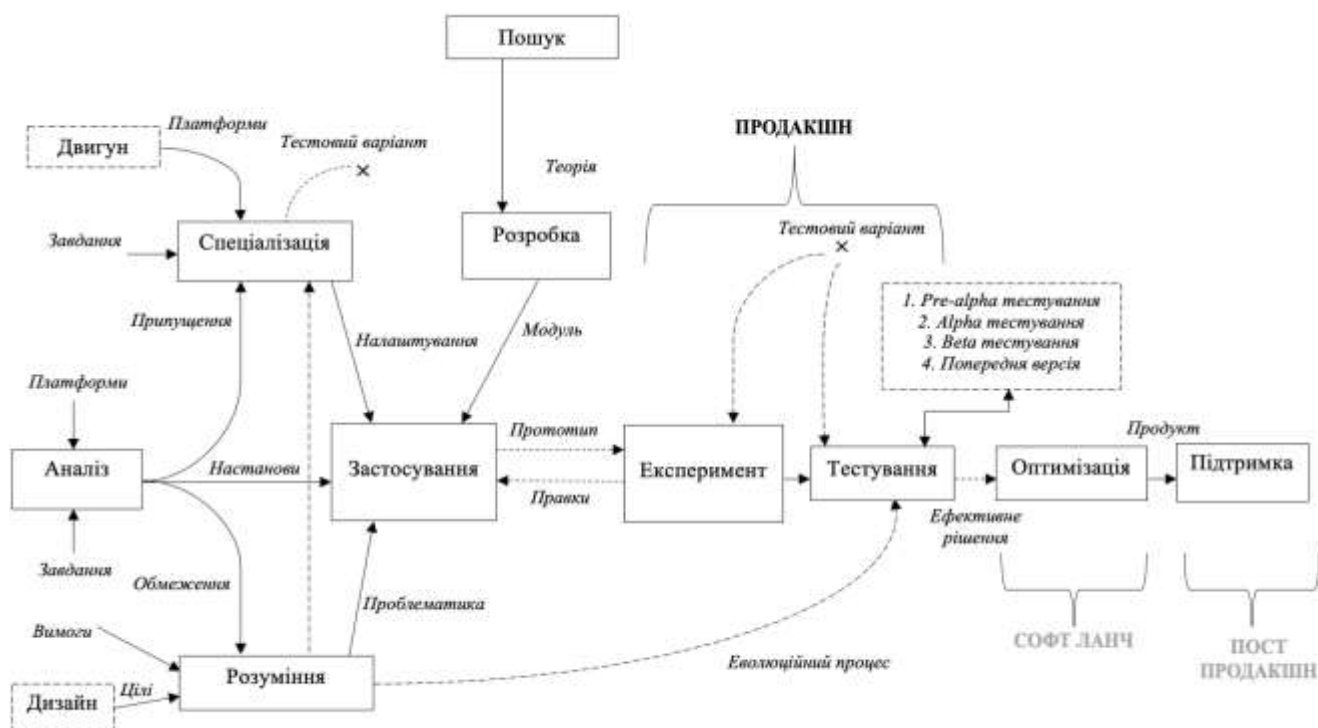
Пошук

Платформи

Двигун

Тестовий варіант

ПРОДАКШН

Теорія

Завдання

Спеціалізація

Розробка

Тестовий варіант

Припущення

Модуль

Налаштування

1. Pre-alpha тестування
2. Alpha тестування
3. Beta тестування
4. Попередня версія

Платформи

Прототип

Продукт

Аналіз

Настанови

Застосування

Експеримент

Тестування

Оптимізація

Підтримка

Правки

Ефективне рішення

Завдання

Обмеження

Проблематика

Вимоги

СОФТ ЛАНЧ

ПОСТ ПРОДАКШН

Розуміння

Еволюційний процес

Дизайн

Цілі